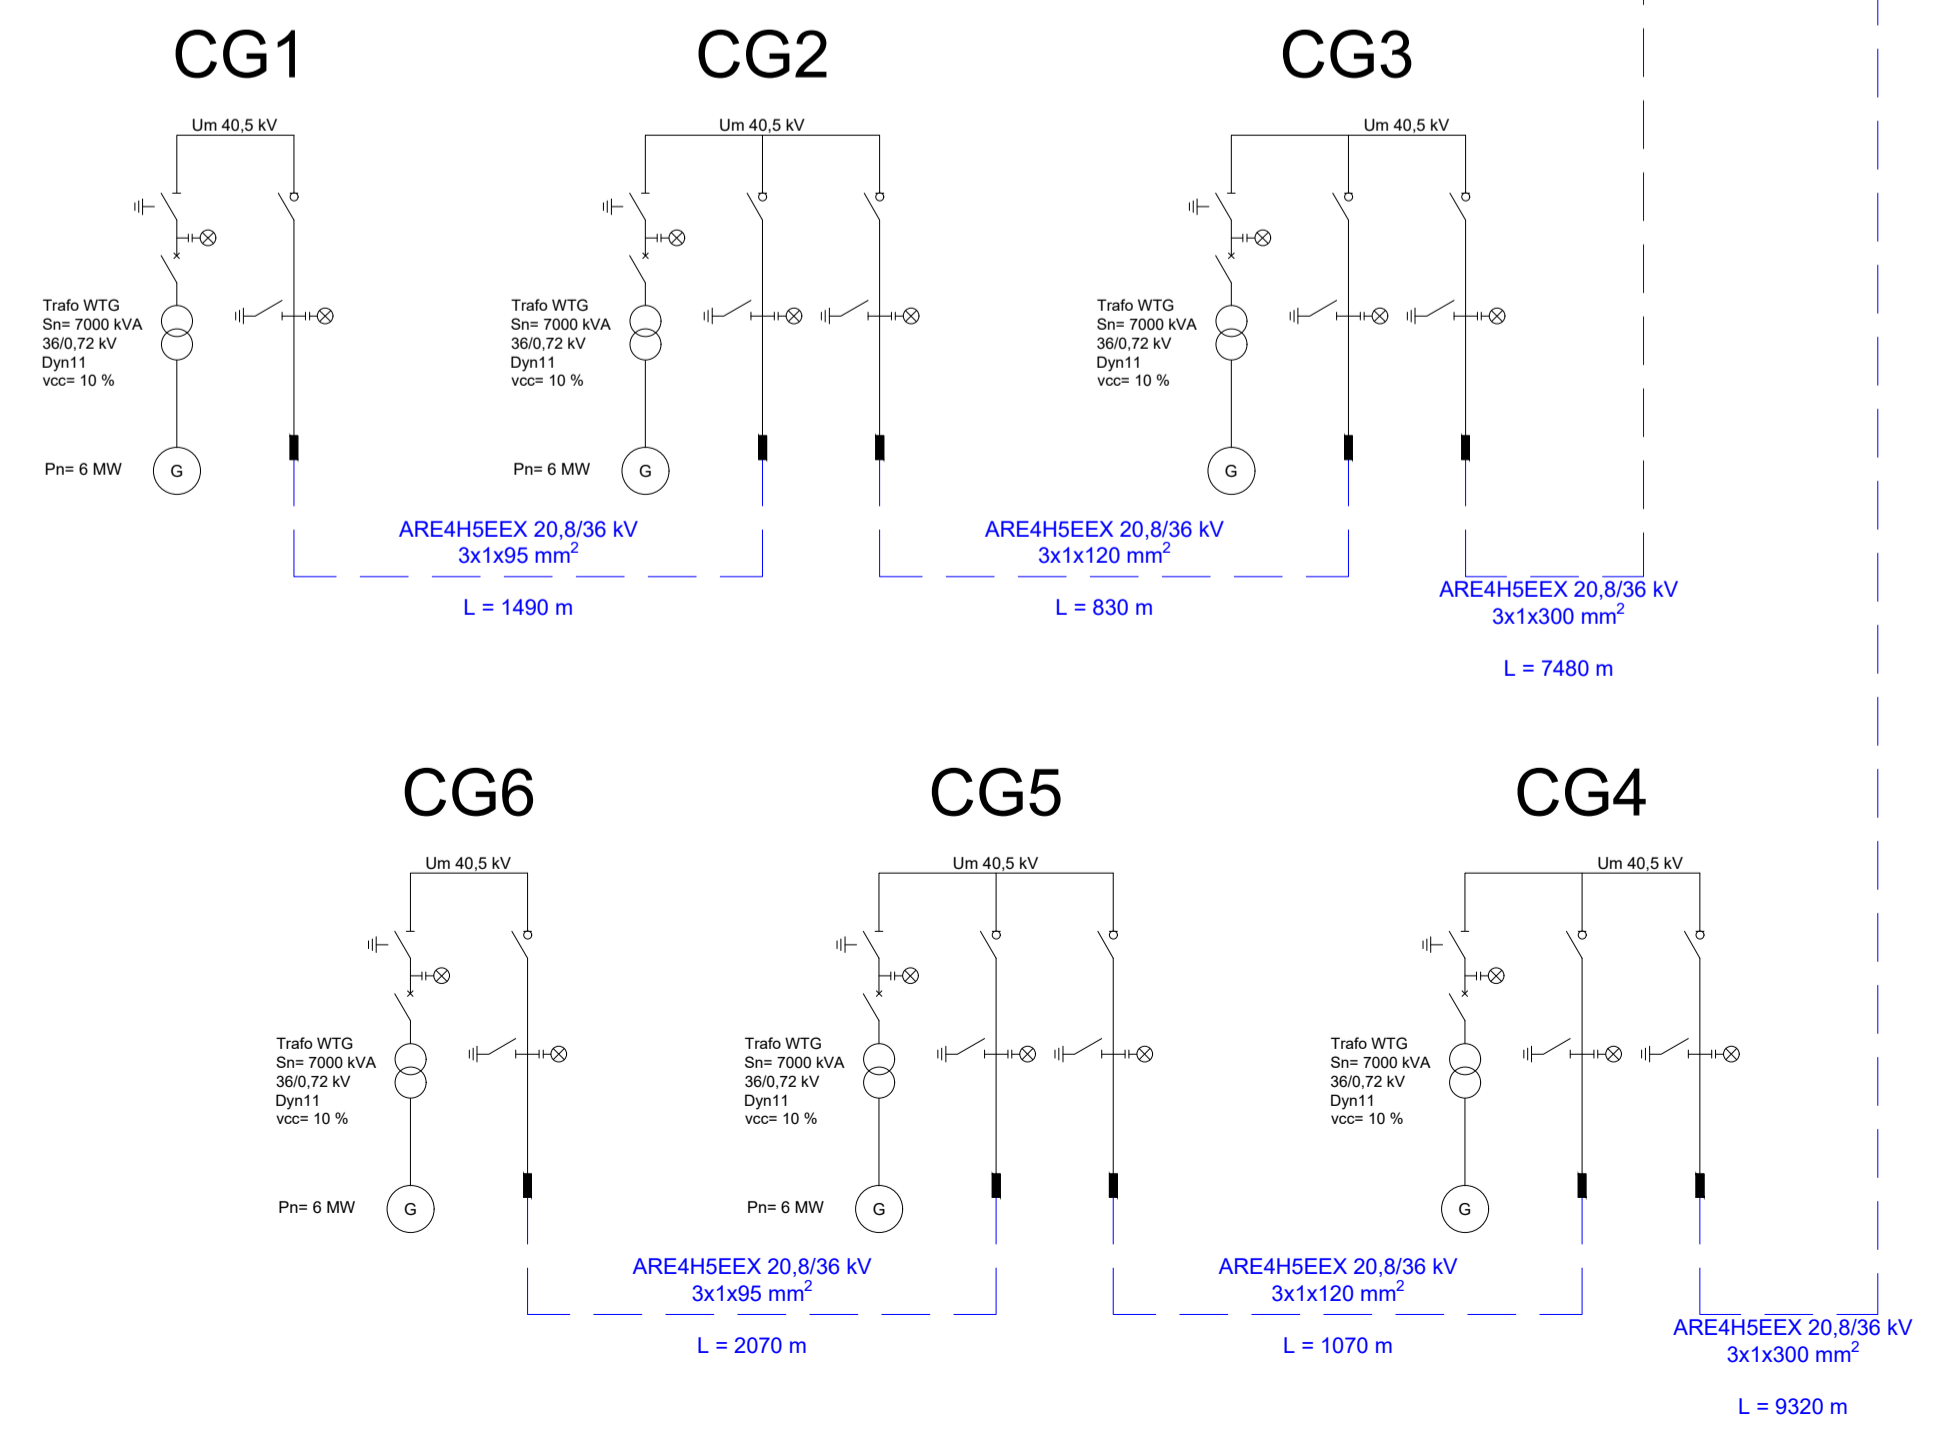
CG1

Um 40,5 kV

Trafo WTG
Sn= 7000 kVA
36/0,72 kV
Dyn11
vcc= 10 %

Pn= 6 MW

G

CG2

Um 40,5 kV

Trafo WTG
Sn= 7000 kVA
36/0,72 kV
Dyn11
vcc= 10 %

Pn= 6 MW

G

CG3

Um 40,5 kV

Trafo WTG
Sn= 7000 kVA
36/0,72 kV
Dyn11
vcc= 10 %

G

ARE4H5EEX 20,8/36 kV
3x1x95 mm$^2$

L = 1490 m

ARE4H5EEX 20,8/36 kV
3x1x120 mm$^2$

L = 830 m

ARE4H5EEX 20,8/36 kV
3x1x300 mm$^2$

L = 7480 m

CG6

Um 40,5 kV

Trafo WTG
Sn= 7000 kVA
36/0,72 kV
Dyn11
vcc= 10 %

Pn= 6 MW

G

CG5

Um 40,5 kV

Trafo WTG
Sn= 7000 kVA
36/0,72 kV
Dyn11
vcc= 10 %

Pn= 6 MW

G

CG4

Um 40,5 kV

Trafo WTG
Sn= 7000 kVA
36/0,72 kV
Dyn11
vcc= 10 %

G

ARE4H5EEX 20,8/36 kV
3x1x95 mm$^2$

L = 2070 m

ARE4H5EEX 20,8/36 kV
3x1x120 mm$^2$

L = 1070 m

ARE4H5EEX 20,8/36 kV
3x1x300 mm$^2$

L = 9320 m